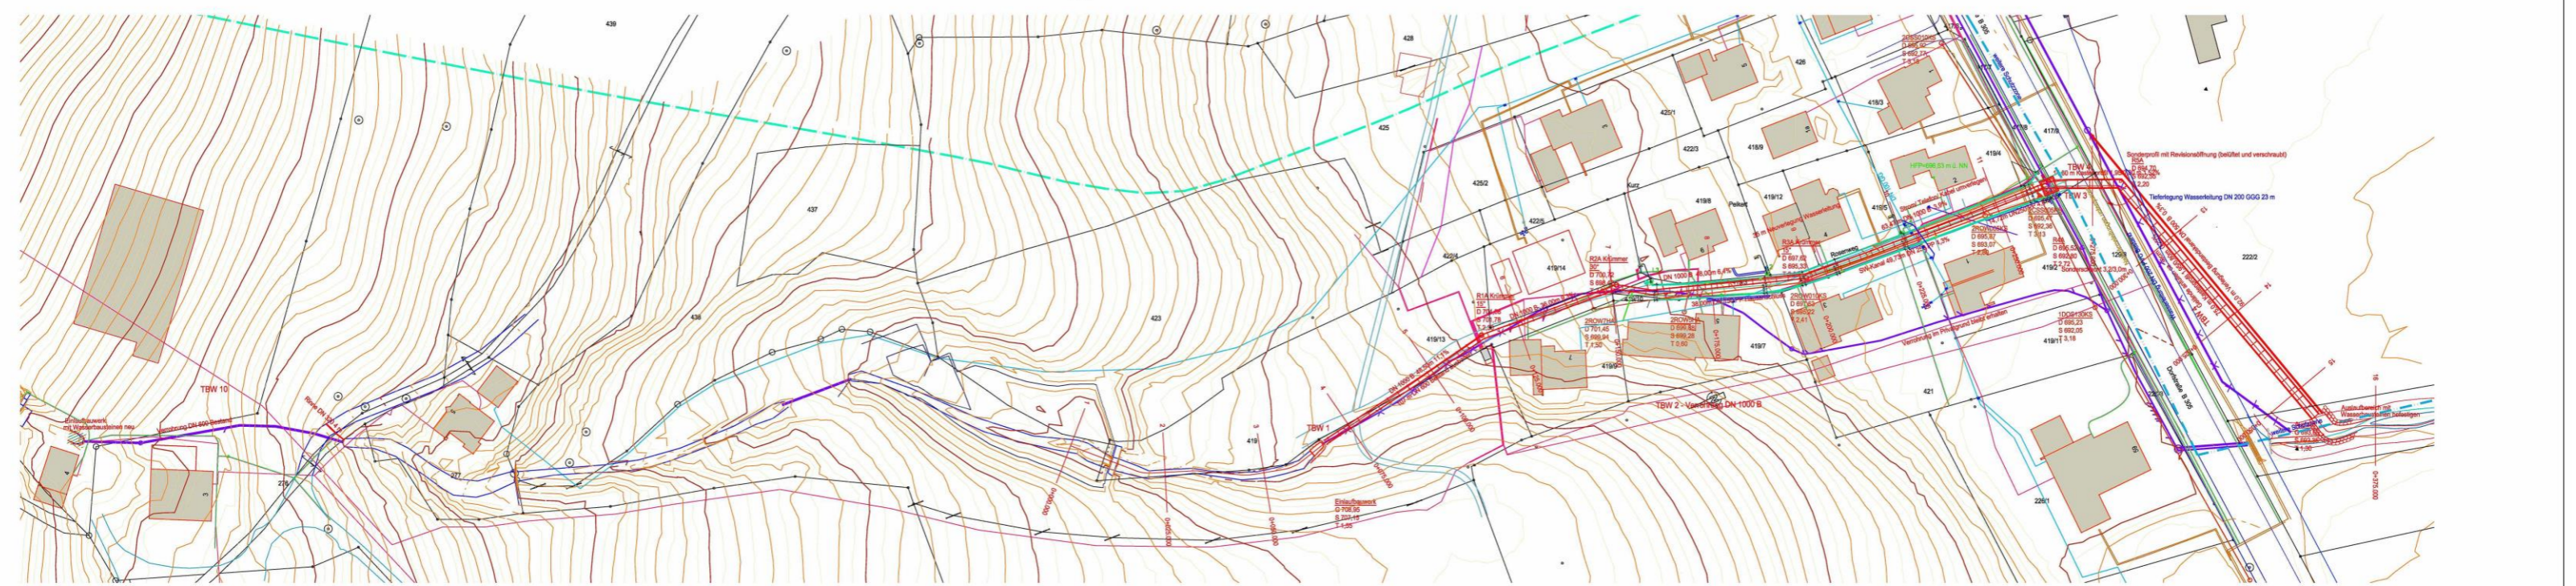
439

428

426

425

425/1

418/3

418/9

422/3

417/8

419/4

425/2

437

Kurz

Peikert

419/8

419/12

422/5

HFP=696,53 m ü. NN

TBW 4

TBW 3

Sonderprofil mit Revisionsöffnung (belüftet und verschraubt)

Tieferlegung Wasserleitung DN 200 GGG 23 m

222/2

419/14

419/2

120/8

436

423

419/13

419/5

419/7

419/1

421

TBW 10

Verrohrung DN 800 Bestand

Verrohrung im Privatgrund bleibt erhalten

TBW 1

TBW 2 - Verrohrung DN 1000 B

Einlaufbauwerk

D 708,95

T 1,55

419

377

274

226/1

DN 1000 B

Dorfstraße B 305

Auslaufbauwerk mit Wasserbausteinen

R1A Kriemer

R2A Kriemer

R3A Kriemer

D 701,45

D 698,82

D 697,62

D 695,41

D 693,07

D 692,05

T 1,50

T 1,60

T 2,41

T 3,18

T 2,20

0+375,000

0+100,000

0+050,000